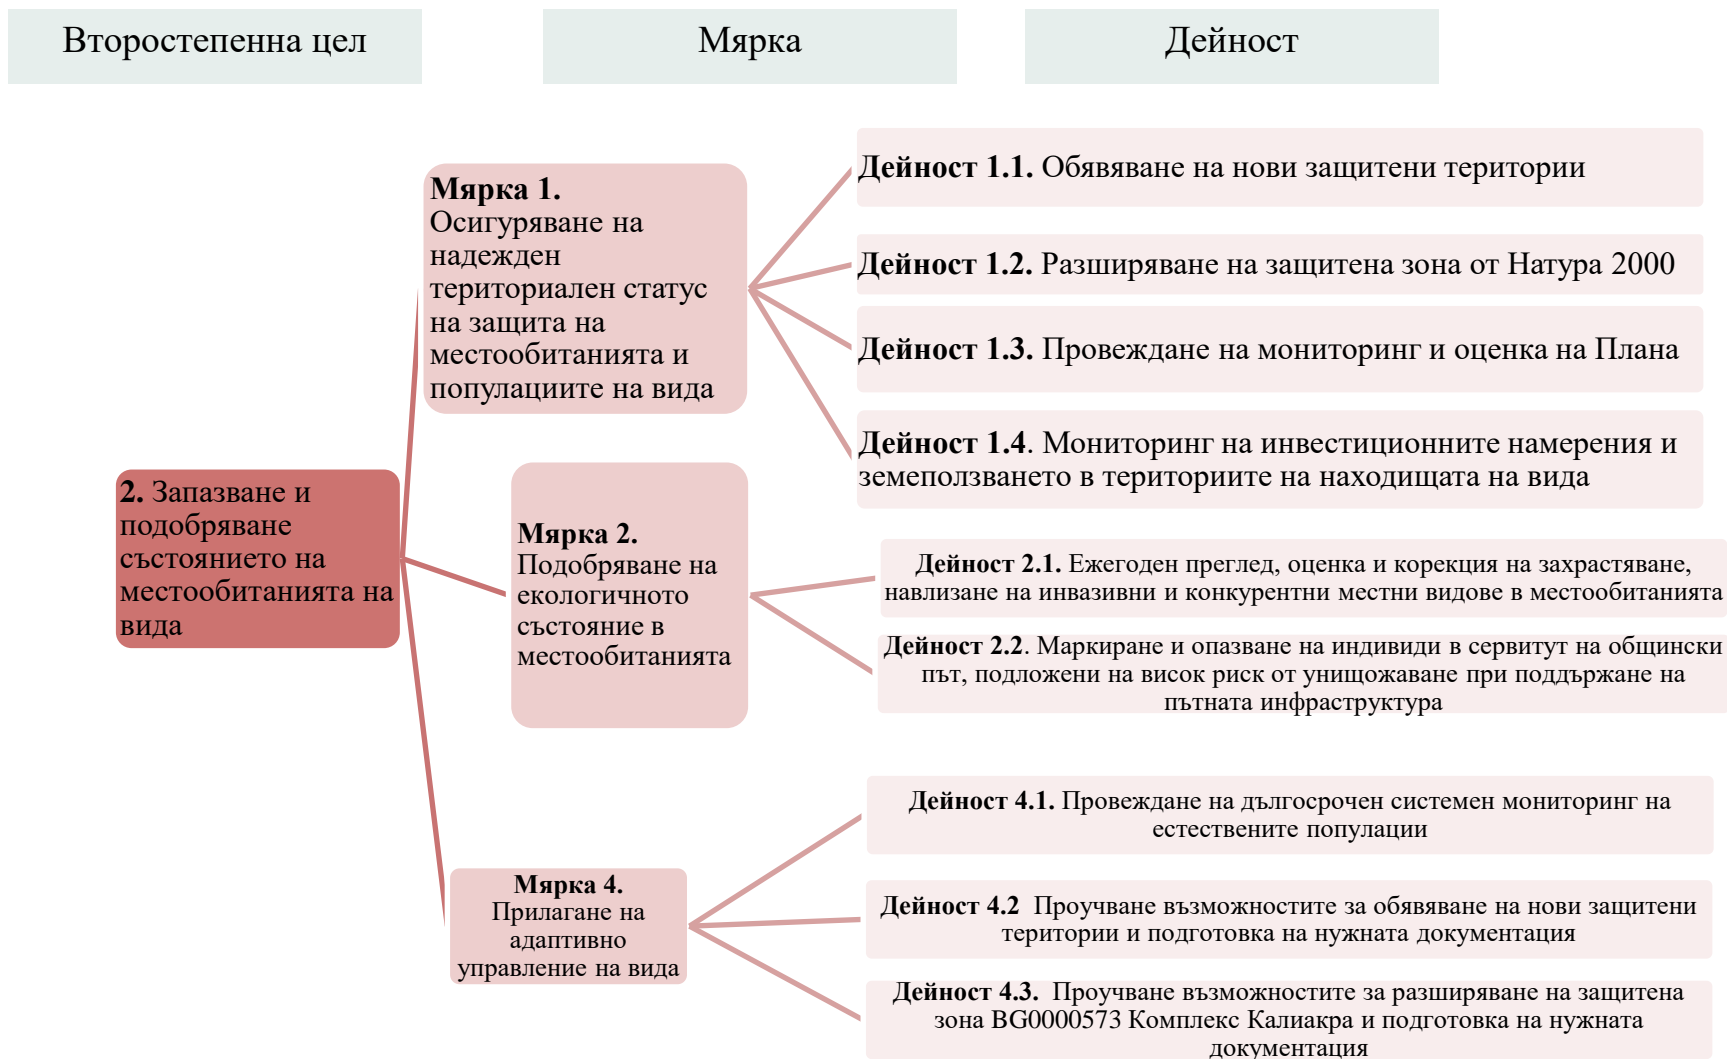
Второстепенна цел

Мярка

Дейност

2. Запазване и подобряване състоянието на местообитанията на вида

Мярка 1. Осигуряване на надежден териториален статус на защита на местообитанията и популациите на вида

Дейност 1.1. Обявяване на нови защитени територии

Дейност 1.2. Разширяване на защитена зона от Натура 2000

Дейност 1.3. Провеждане на мониторинг и оценка на Плана

Дейност 1.4. Мониторинг на инвестиционните намерения и земеползването в териториите на находищата на вида

Мярка 2. Подобряване на екологичното състояние в местообитанията

Дейност 2.1. Ежегоден преглед, оценка и корекция на захрастяване, навлизане на инвазивни и конкурентни местни видове в местообитанията

Дейност 2.2. Маркиране и опазване на индивиди в сервитут на общински път, подложени на висок риск от унищожаване при поддържане на пътната инфраструктура

Мярка 4. Прилагане на адаптивно управление на вида

Дейност 4.1. Провеждане на дългосрочен системен мониторинг на естествените популации

Дейност 4.2 Проучване възможностите за обявяване на нови защитени територии и подготовка на нужната документация

Дейност 4.3. Проучване възможностите за разширяване на защитена зона BG0000573 Комплекс Калиакра и подготовка на нужната документация